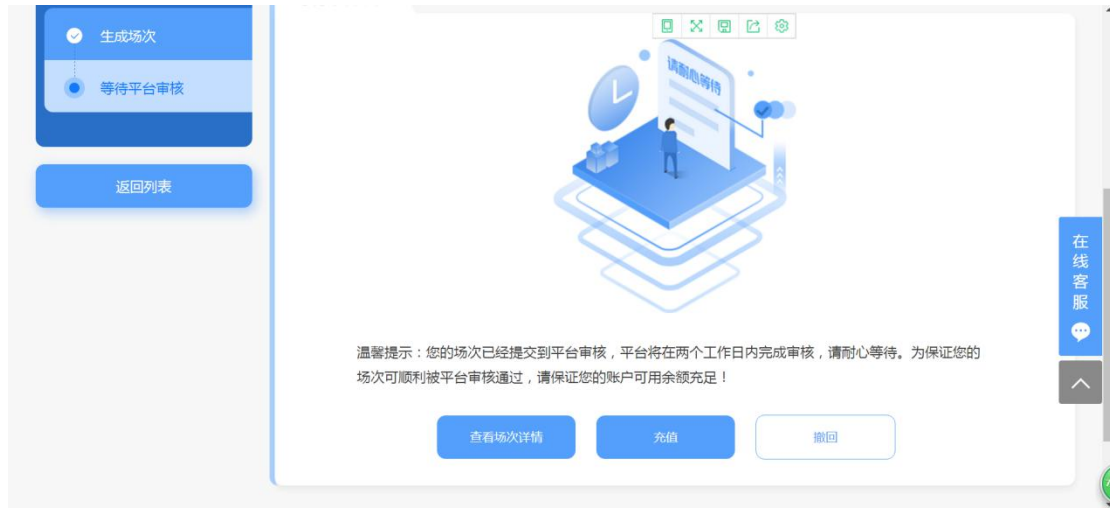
生成场次

等待平台审核

返回列表

请耐心等待

温馨提示：您的场次已经提交到平台审核，平台将在两个工作日内完成审核，请耐心等待。为保证您的场次可顺利被平台审核通过，请保证您的账户可用余额充足！

查看场次详情

充值

撤回

在线客服